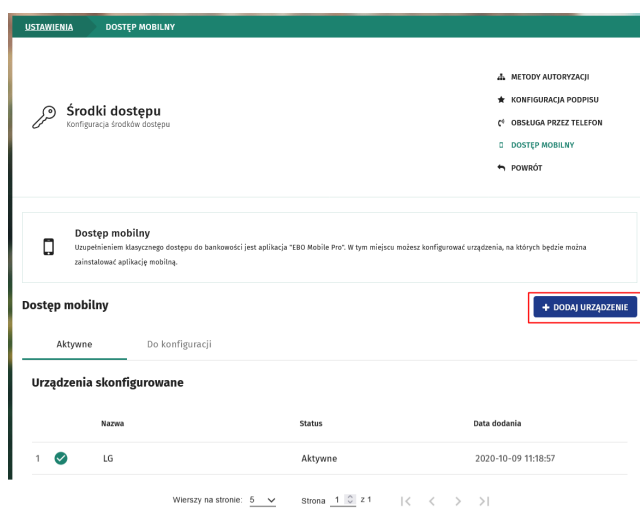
USTAWIENIA DOSTĘP MOBILNY

METODY AUTORYZACJI
KONFIGURACJA PODPISU
OBSŁUGA PRZEZ TELEFON
DOSTĘP MOBILNY
POWRÓT

Środki dostępu
Konfiguracja środków dostępu

Dostęp mobilny
Uzupełnieniem klasycznego dostępu do bankowości jest aplikacja "EBO Mobile Pro". W tym miejscu możesz konfigurować urządzenia, na których będzie można zainstalować aplikację mobilną.

Dostęp mobilny

+ DODAJ URZĄDZENIE

Aktywne Do konfiguracji

Urządzenia skonfigurowane

| | | Nazwa | Status | Data dodania |
|---|---|---|---|---|
| 1 | | LG | Aktywne | 2020-10-09 11:18:57 |

Wierszy na stronie: 5 Strona 1 z 1